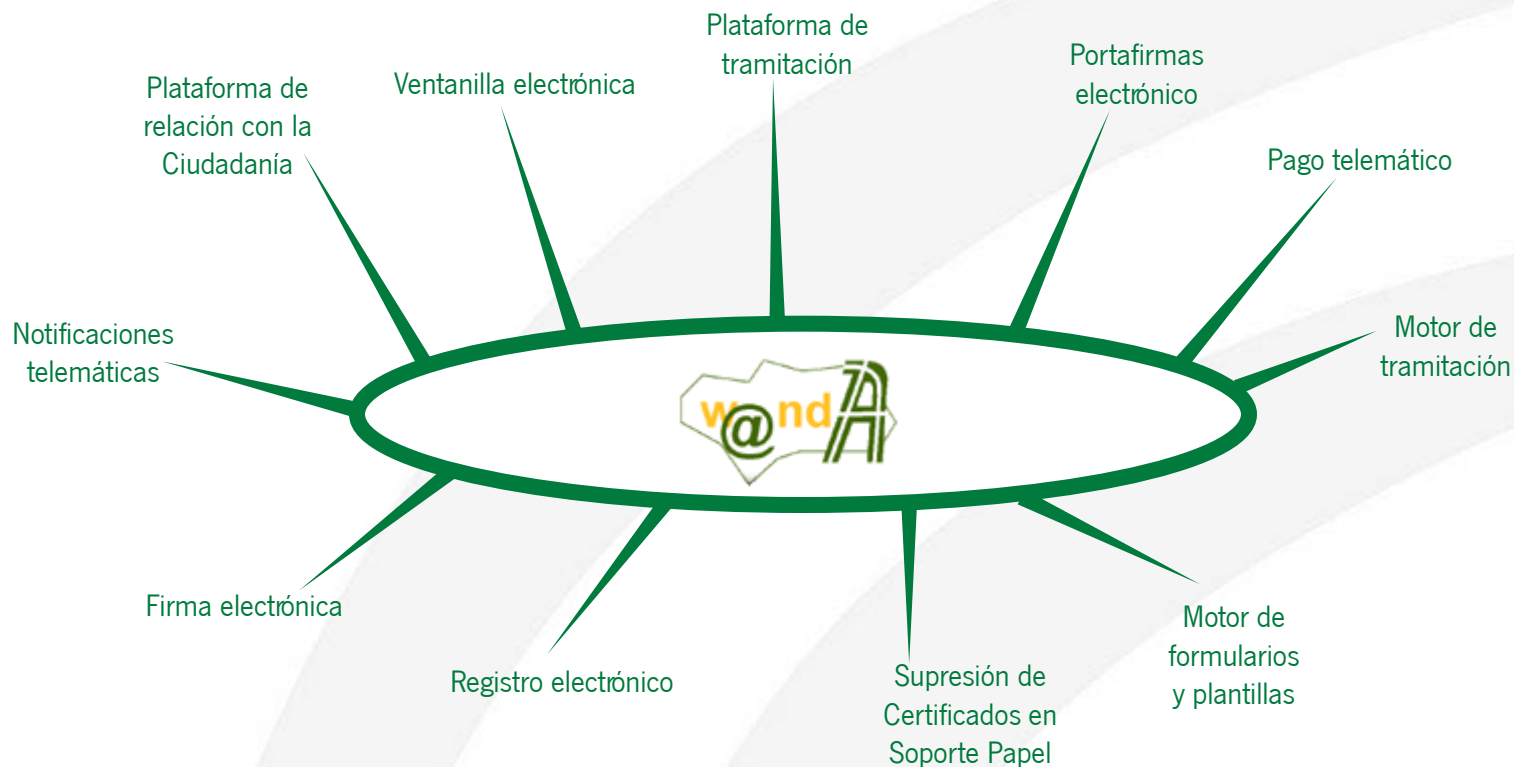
Plataforma de tramitación

Portafirmas electrónico

Ventanilla electrónica

Plataforma de relación con la Ciudadanía

Pago telemático

Motor de tramitación

Notificaciones telemáticas

w@ndA

Firma electrónica

Registro electrónico

Supresión de Certificados en Soporte Papel

Motor de formularios y plantillas